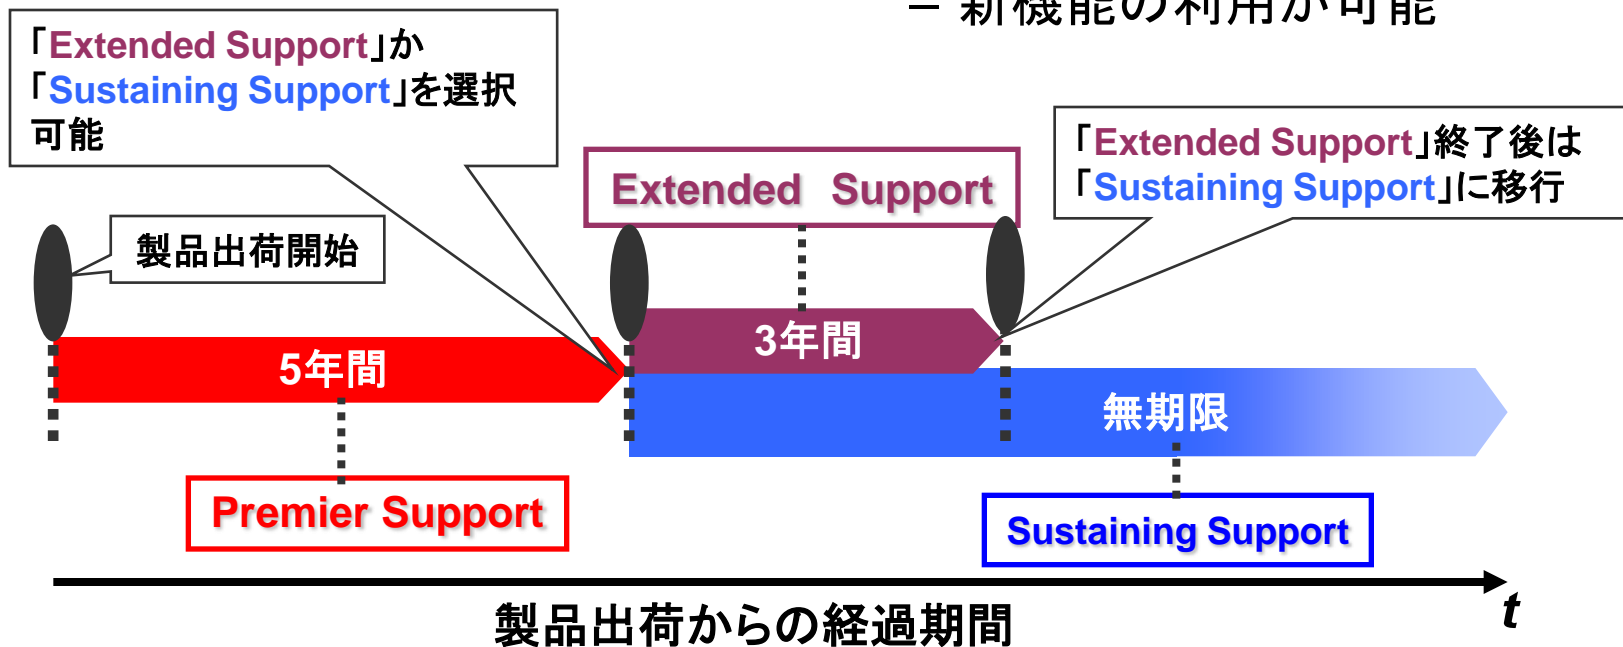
– 新機能の利用が可能

「Extended Support」か「Sustaining Support」を選択可能

製品出荷開始

Extended Support

「Extended Support」終了後は「Sustaining Support」に移行

5年間

3年間

無期限

Premier Support

Sustaining Support

製品出荷からの経過期間

t